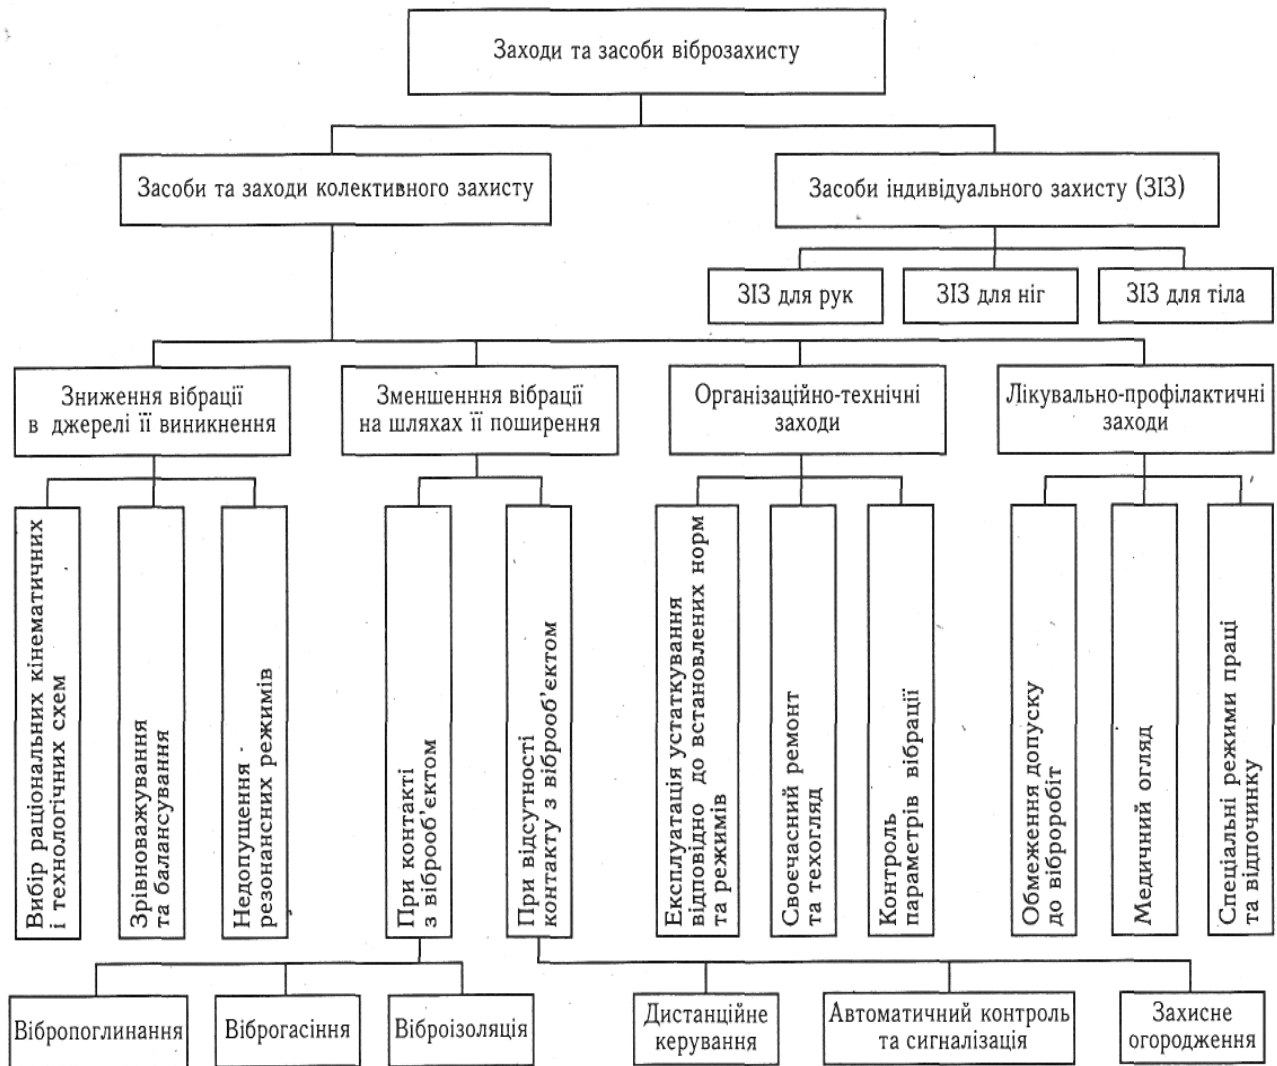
Заходи та засоби віброзахисту

Засоби та заходи колективного захисту

Засоби індивідуального захисту (ЗІЗ)

ЗІЗ для рук

ЗІЗ для ніг

ЗІЗ для тіла

Зниження вібрації в джерелі її виникнення

Зменшення вібрації на шляхах її поширення

Організаційно-технічні заходи

Лікувально-профілактичні заходи

Вибір раціональних кінематичних і технологічних схем

Зрівноважування та балансування

Недопущення резонансних режимів

При контакті з віброоб'єктом

При відсутності контакту з віброоб'єктом

Експлуатація устаткування відповідно до встановлених норм та режимів

Своєчасний ремонт та техогляд

Контроль параметрів вібрації

Обмеження допуску до віброробіт

Медичний огляд

Спеціальні режими праці та відпочинку

Вібропоглинання

Віброгасіння

Віброізоляція

Дистанційне керування

Автоматичний контроль та сигналізація

Захисне огородження